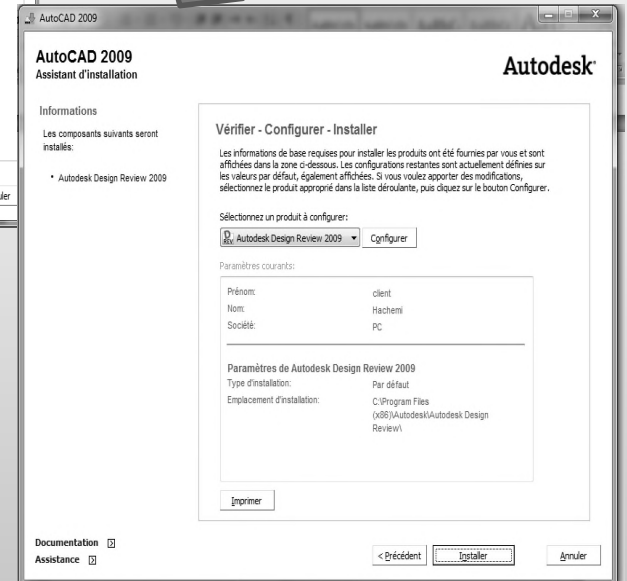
AutoCAD 2009

AutoCAD 2009
Assistant d'installation

Autodesk

Informations

Les composants suivants seront installés:

• Autodesk Design Review 2009

ıler

Vérifier - Configurer - Installer

Les informations de base requises pour installer les produits ont été fournies par vous et sont affichées dans la zone ci-dessous. Les configurations restantes sont actuellement définies sur les valeurs par défaut, également affichées. Si vous voulez apporter des modifications, sélectionnez le produit approprié dans la liste déroulante, puis cliquez sur le bouton Configurer.

Sélectionnez un produit à configurer:

Autodesk Design Review 2009

Configurer

Paramètres courants:

| | |
|---|---|
| Prénom: | client |
| Nom: | Hachemi |
| Société: | PC |

Paramètres de Autodesk Design Review 2009

| | |
|---|---|
| Type d'installation: | Par défaut |
| Emplacement d'installation: | C:\Program Files (x86)\Autodesk\Autodesk Design Review\ |

Imprimer

Documentation
Assistance

< Précédent
Installer
Annuler